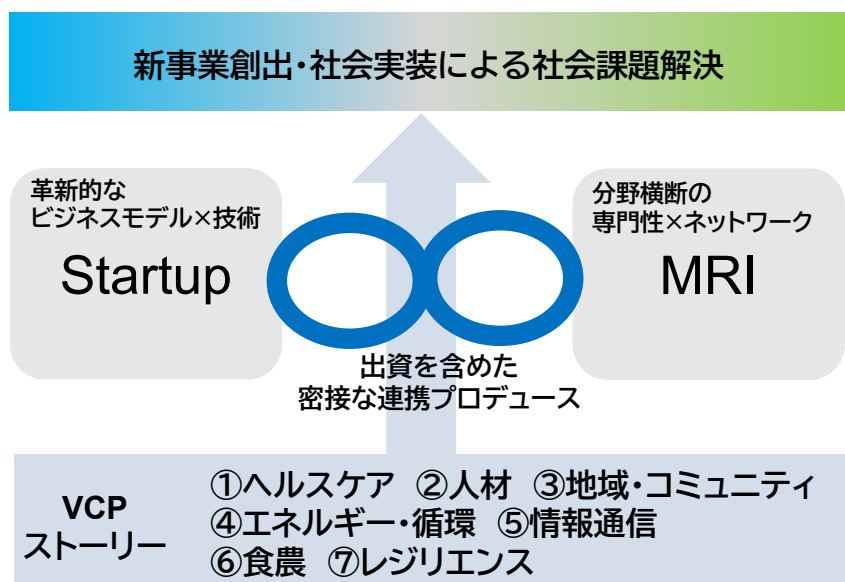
新事業創出・社会実装による社会課題解決

革新的な
ビジネスモデル×技術

Startup

分野横断の
専門性×ネットワーク

MRI

出資を含めた
密接な連携プロデュース

VCP
ストーリー

①ヘルスケア ②人材 ③地域・コミュニティ
④エネルギー・循環 ⑤情報通信
⑥食農 ⑦レジリエンス